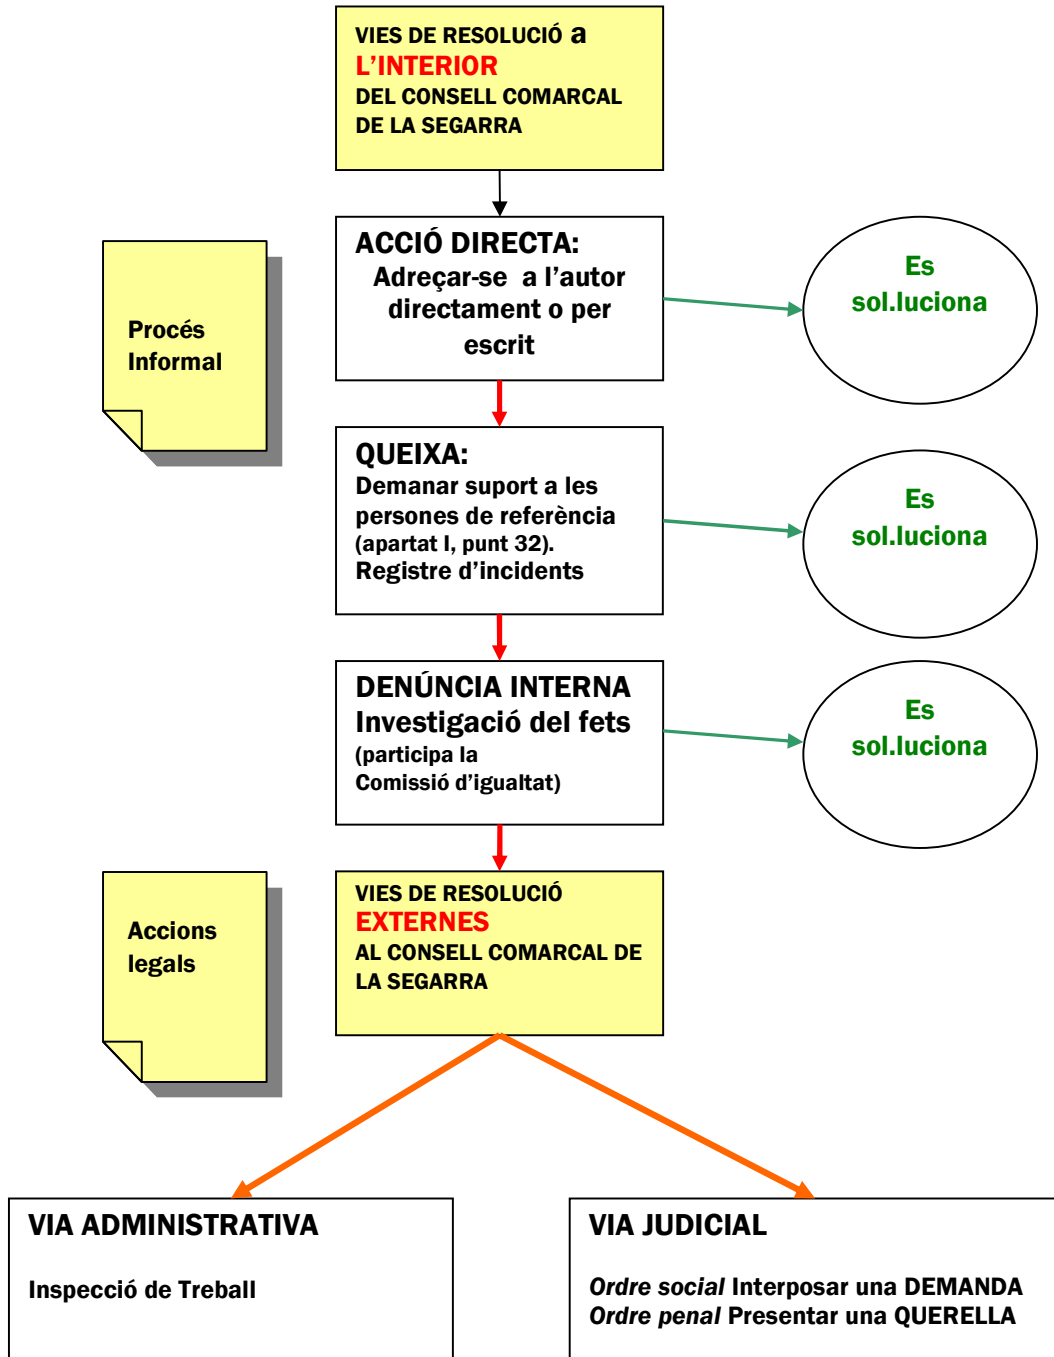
VIES DE RESOLUCIÓ a L'INTERIOR DEL CONSELL COMARCAL DE LA SEGARRA

Procés Informal

ACCIÓ DIRECTA: Adreçar-se a l'autor directament o per escrit

Es sol.luciona

QUEIXA: Demanar suport a les persones de referència (apartat I, punt 32). Registre d'incidents

Es sol.luciona

DENÚNCIA INTERNA Investigació del fets (participa la Comissió d'igualtat)

Es sol.luciona

Accions legals

VIES DE RESOLUCIÓ EXTERNES AL CONSELL COMARCAL DE LA SEGARRA

VIA ADMINISTRATIVA

Inspecció de Treball

VIA JUDICIAL

*Ordre social* Interposar una DEMANDA
*Ordre penal* Presentar una QUERELLA